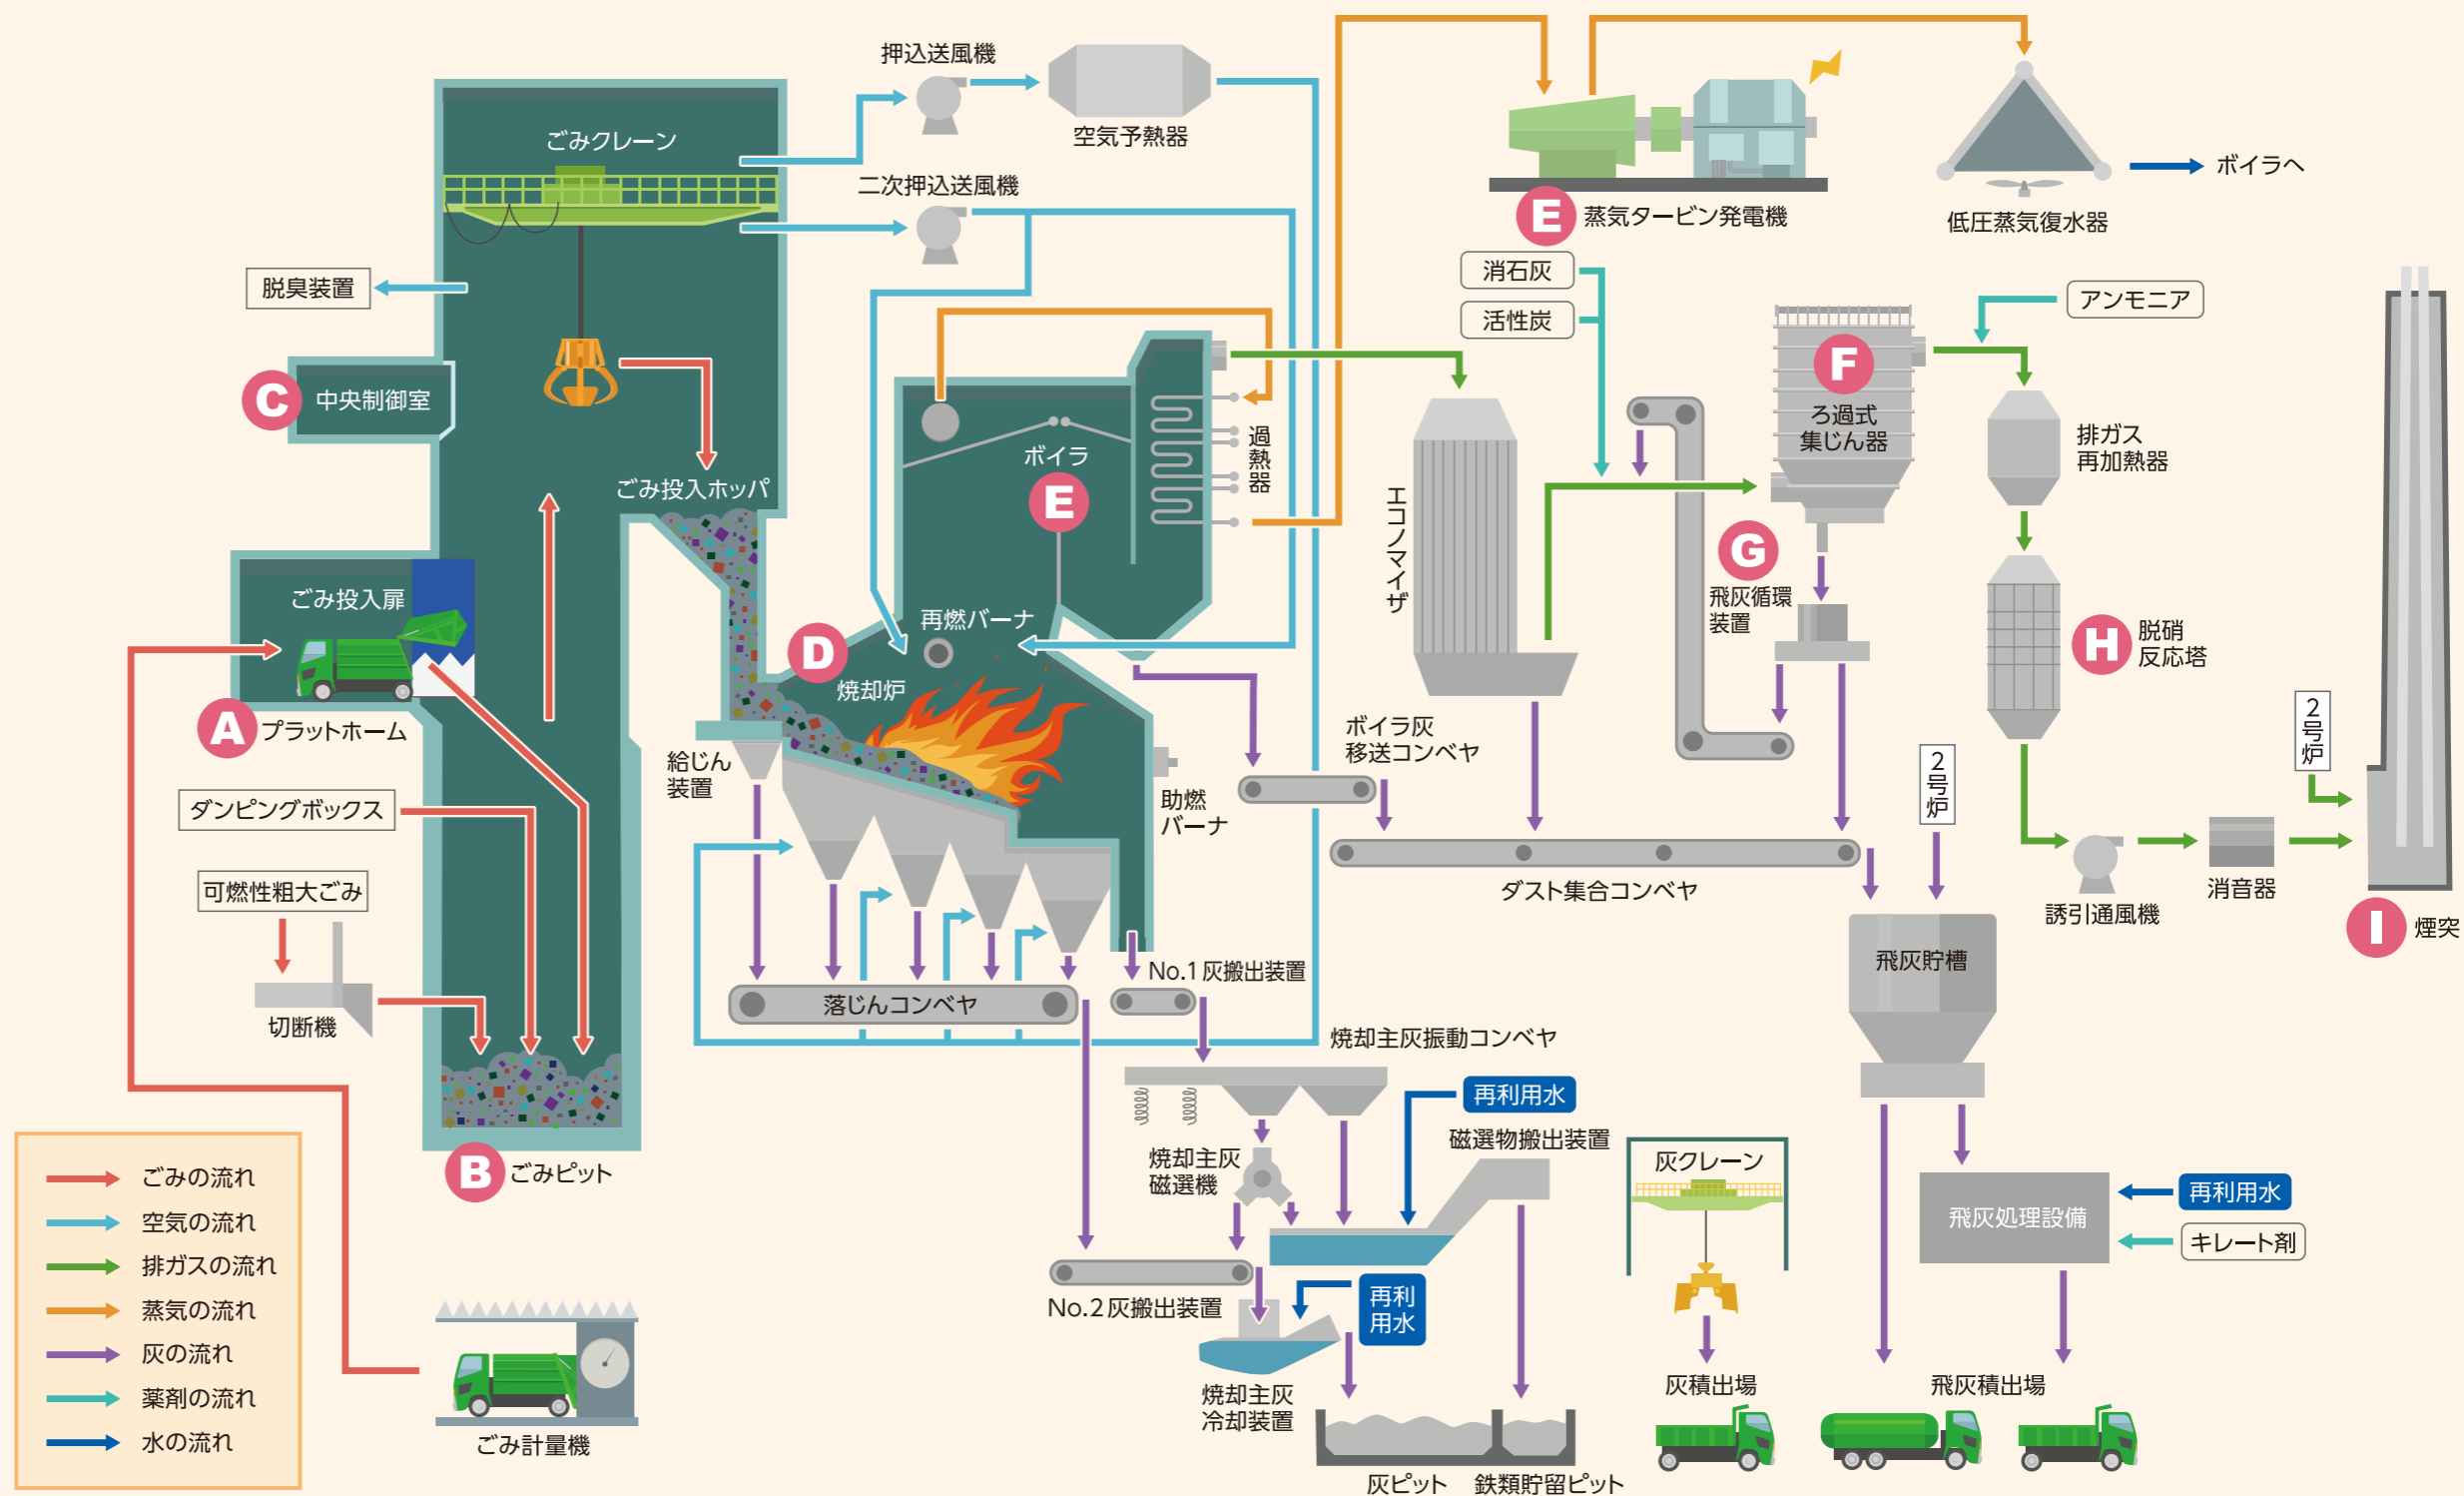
押込送風機
空気予熱器
ごみクレーン
二次押込送風機
脱臭装置
C 中央制御室
ごみ投入ホッパ
ボイラ
E
過熱器
再燃バーナ
D
焼却炉
ごみ投入扉
A プラットホーム
ダンピングボックス
可燃性粗大ごみ
切断機
B ごみピット
給じん装置
助燃バーナ
落じんコンベヤ
No.1 灰搬出装置
焼却主灰振動コンベヤ
焼却主灰磁選機
No.2 灰搬出装置
焼却主灰冷却装置
再利用水
磁選物搬出装置
再利用水
灰ピット
鉄類貯留ピット
ごみ計量機
E 蒸気タービン発電機
低圧蒸気復水器
ボイラへ
消石灰
活性炭
エコノマイザ
F
ろ過式集じん器
アンモニア
排ガス再加熱器
G
飛灰循環装置
H 脱硝反応塔
ボイラ灰移送コンベヤ
ダスト集合コンベヤ
2号炉
2号炉
誘引通風機
消音器
I 煙突
飛灰貯槽
灰クレーン
飛灰処理設備
再利用水
キレート剤
灰積出場
飛灰積出場

ごみの流れ
空気の流れ
排ガスの流れ
蒸気の流れ
灰の流れ
薬剤の流れ
水の流れ